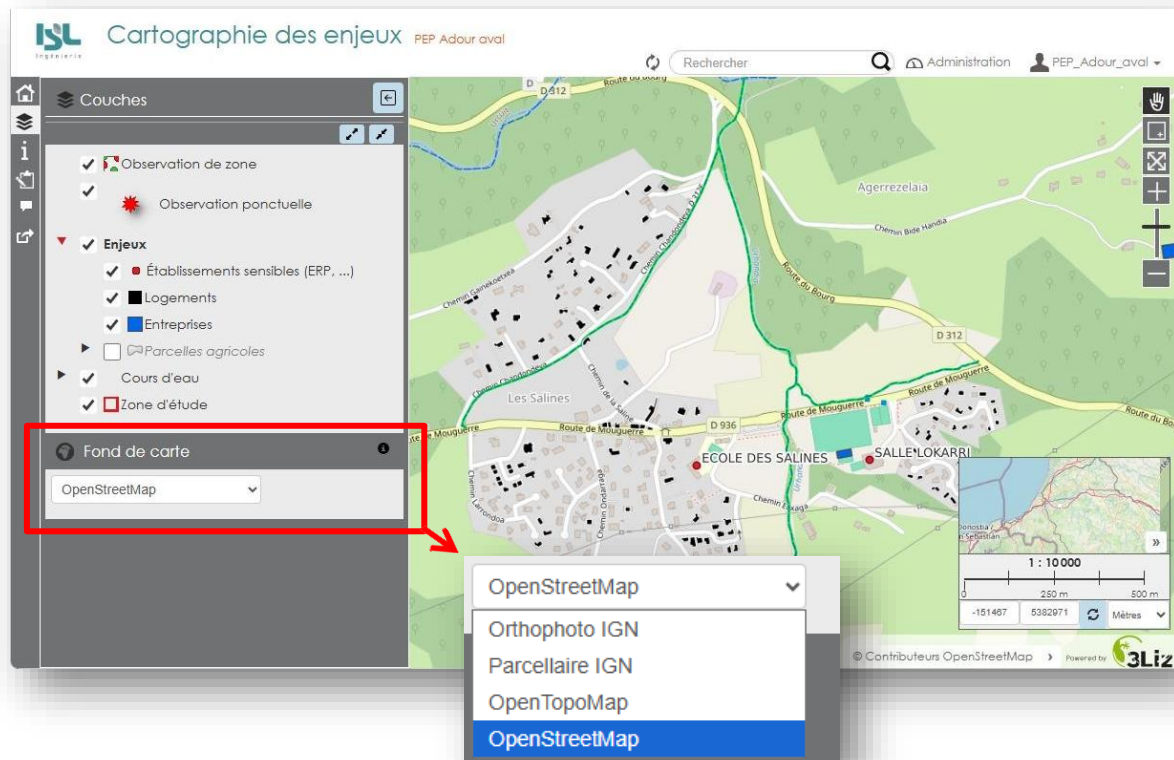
ISL Ingénierie

Cartographie des enjeux PEP Adour aval

Rechercher

Administration

PEP_Adour_aval

Couches

Observation de zone

Observation ponctuelle

Enjeux

Établissements sensibles (ERP, ...)

Logements

Entreprises

Parcelles agricoles

Cours d'eau

Zone d'étude

Fond de carte

OpenStreetMap

D 312

Route du Bourg

Agerrezelaia

Chemin Bide Handia

Route du Bourg

Chemin Chandoleya

D 312

Chemin Gainekoetxea

Chemin Chandoleya

Chemin de la Saline

Les Salines

Route de Mouguerre

D 936

Route de Mouguerre

Route de Mouguerre

Route de Mouguerre

ECOLE DES SALINES

SALLE LOKARRI

Chemin Lexaga

Chemin Ondarreta

Chemin Lerrondoa

Donostia San Sebastián

1 : 10 000

0

250 m

500 m

-151467

5382971

Mètres

© Contributeurs OpenStreetMap

Powered by 3Liz

OpenStreetMap

Orthophoto IGN

Parcellaire IGN

OpenTopoMap

OpenStreetMap